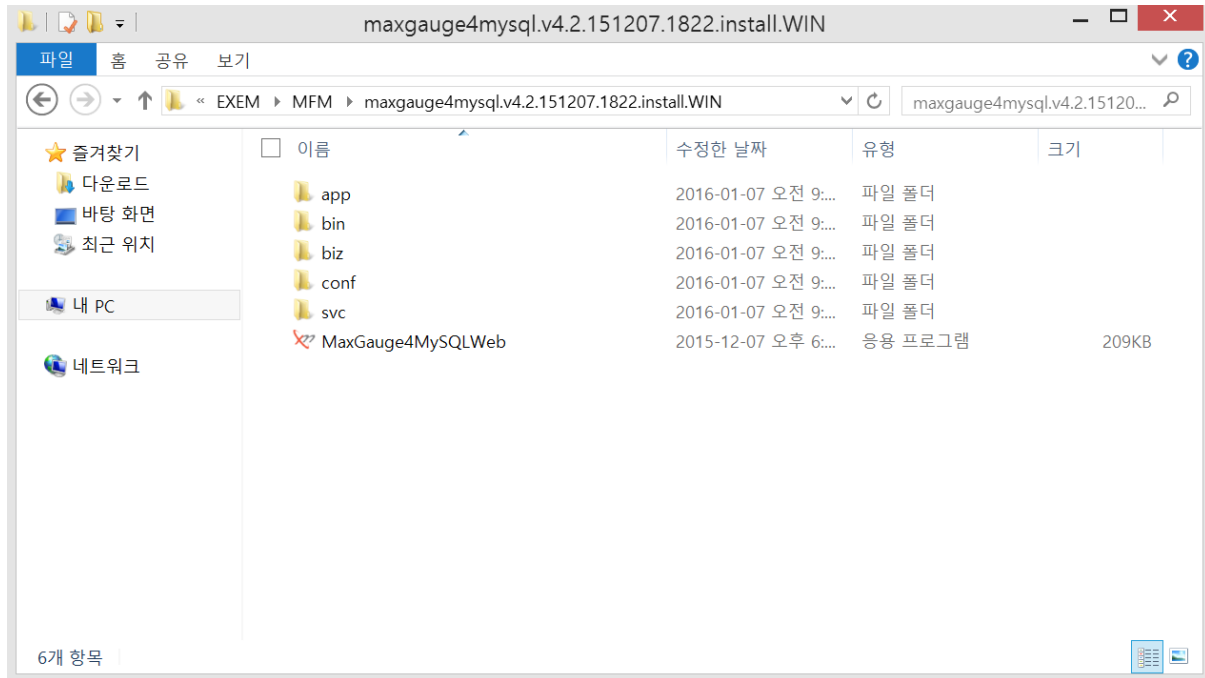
maxgauge4mysql.v4.2.151207.1822.install.WIN

파일 홈 공유 보기

« EXEM ▸ MFM ▸ maxgauge4mysql.v4.2.151207.1822.install.WIN

maxgauge4mysql.v4.2.15120...

즐겨찾기
다운로드
바탕 화면
최근 위치

내 PC

네트워크

| 이름 | 수정한 날짜 | 유형 | 크기 |
|---|---|---|---|
| app | 2016-01-07 오전 9:... | 파일 폴더 | |
| bin | 2016-01-07 오전 9:... | 파일 폴더 | |
| biz | 2016-01-07 오전 9:... | 파일 폴더 | |
| conf | 2016-01-07 오전 9:... | 파일 폴더 | |
| svc | 2016-01-07 오전 9:... | 파일 폴더 | |
| MaxGauge4MySQLWeb | 2015-12-07 오후 6:... | 응용 프로그램 | 209KB |

6개 항목